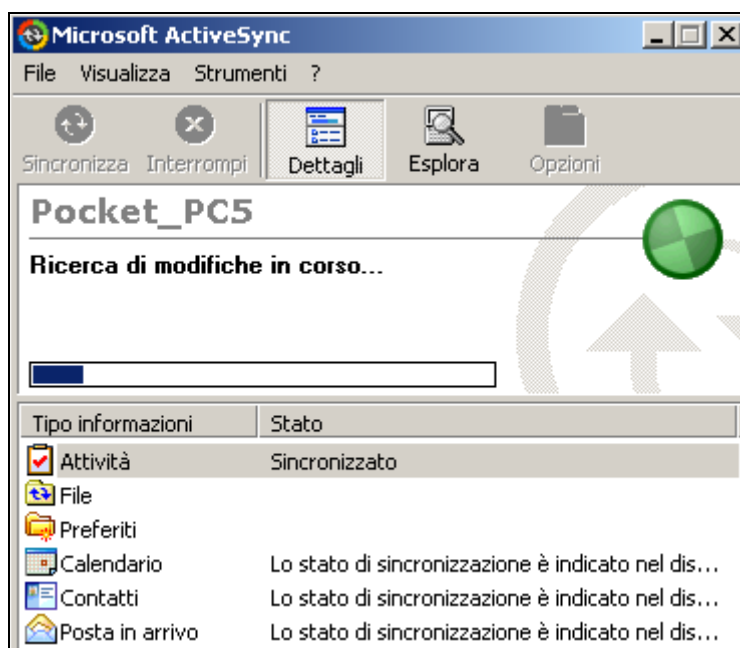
Microsoft ActiveSync

File Visualizza Strumenti ?

Sincronizza Interrompi Dettagli Esplora Opzioni

Pocket_PC5

Ricerca di modifiche in corso...

| Tipo informazioni | Stato |
|---|---|
| Attività | Sincronizzato |
| File | |
| Preferiti | |
| Calendario | Lo stato di sincronizzazione è indicato nel dis... |
| Contatti | Lo stato di sincronizzazione è indicato nel dis... |
| Posta in arrivo | Lo stato di sincronizzazione è indicato nel dis... |